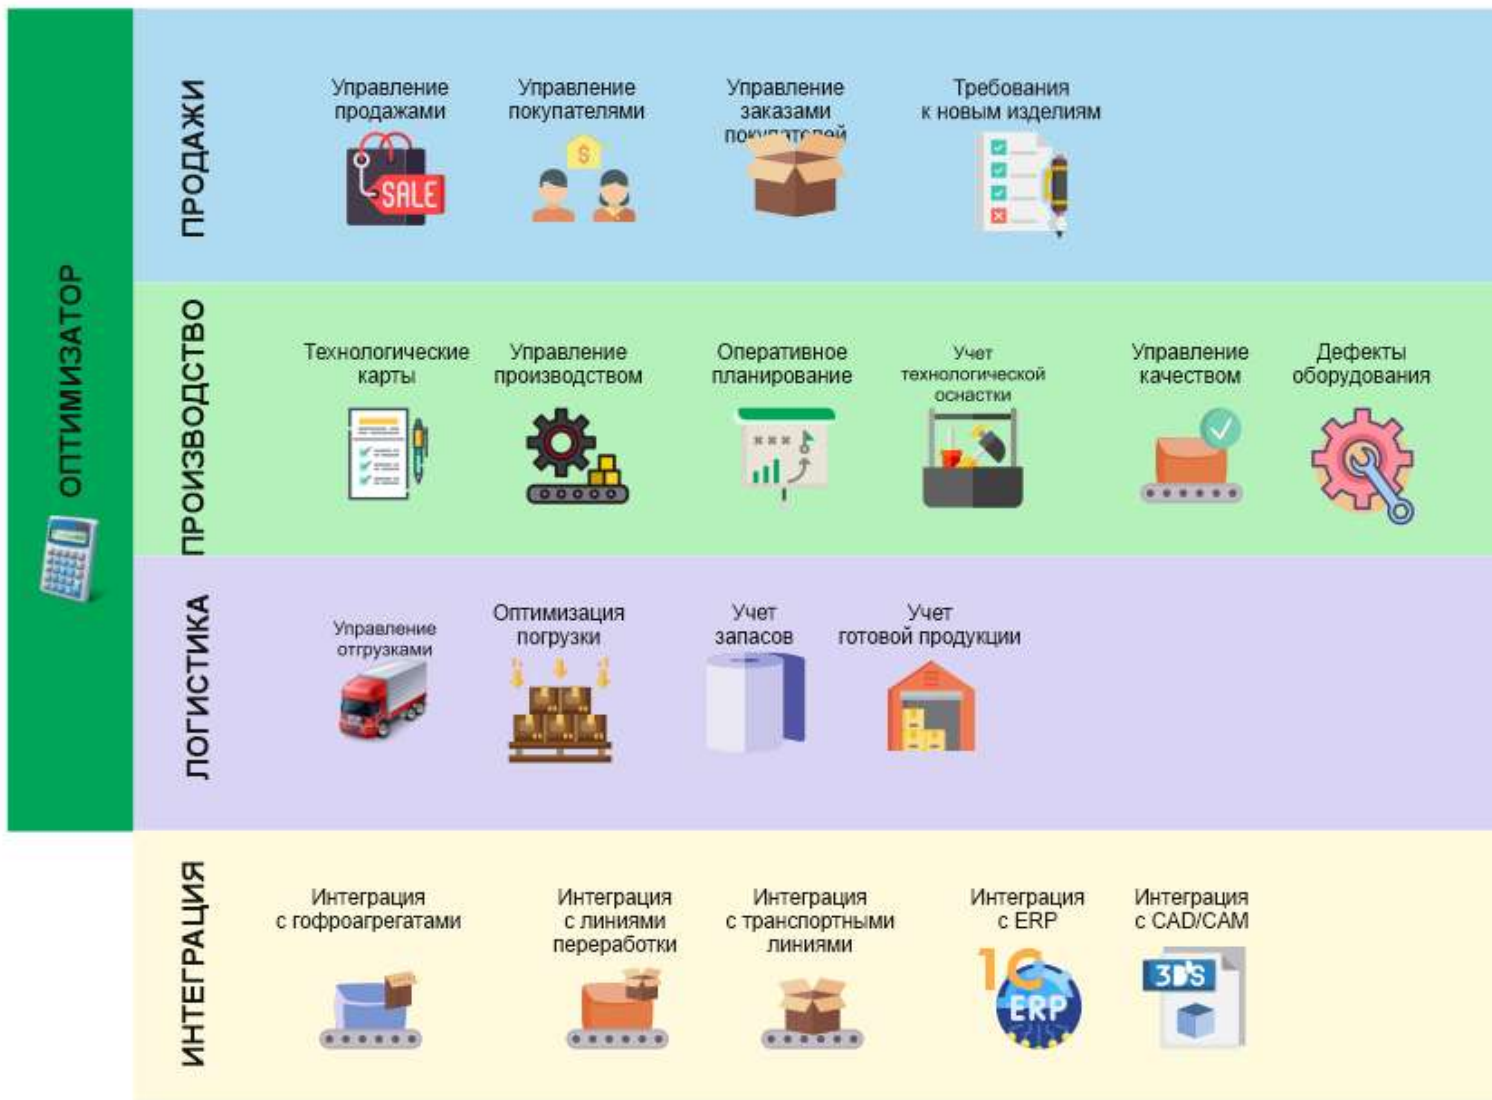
ОПТИМИЗАТОР

ПРОДАЖИ

Управление продажами

SALE

Управление покупателями

$

Управление заказами покупателей

Требования к новым изделиям

ПРОИЗВОДСТВО

Технологические карты

Управление производством

Оперативное планирование

Учет технологической оснастки

Управление качеством

Дефекты оборудования

ЛОГИСТИКА

Управление отгрузками

Оптимизация погрузки

Учет запасов

Учет готовой продукции

ИНТЕГРАЦИЯ

Интеграция с гофроагрегатами

Интеграция с линиями переработки

Интеграция с транспортными линиями

Интеграция с ERP

1С ERP

Интеграция с CAD/CAM

3DS